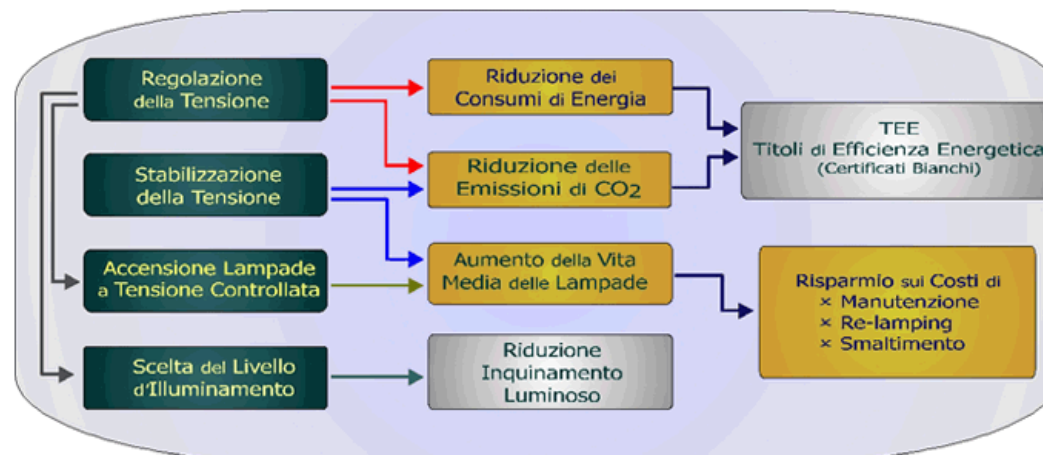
Regolazione della Tensione

Stabilizzazione della Tensione

Accensione Lampade a Tensione Controllata

Scelta del Livello d'Illuminamento

Riduzione dei Consumi di Energia

Riduzione delle Emissioni di $CO_2$

Aumento della Vita Media delle Lampade

Riduzione Inquinamento Luminoso

TEE
Titoli di Efficienza Energetica
(Certificati Bianchi)

Risparmio sui Costi di
× Manutenzione
× Re-lamping
× Smaltimento